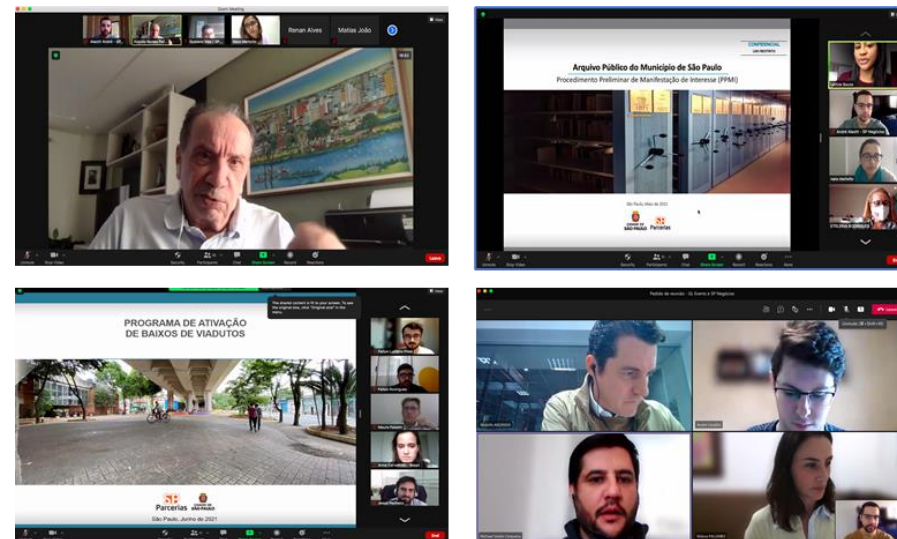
Zoom Meeting

Renan Alves

Matias João

Leave

CONFIDENCIAL

Arquivo Público do Município de São Paulo

Procedimento Preliminar de Manifestação de Interesse (PPMI)

São Paulo, Maio de 2021

Parcerias

PROGRAMA DE ATIVAÇÃO DE BAIXOS DE VIADUTOS

The shared content is fit to your screen. To see the original size, click "Original size" in the menu.

Parcerias

São Paulo, Junho de 2021

End

Leave